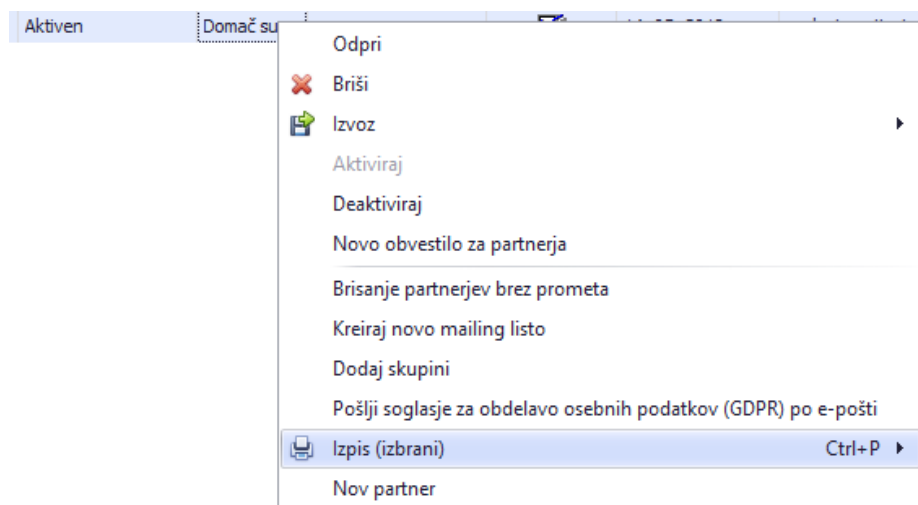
Aktiven Domač su

Odpri
Briši
Izvoz
Aktiviraj
Deaktiviraj
Novo obvestilo za partnerja
Brisanje partnerjev brez prometa
Kreiraj novo mailing listo
Dodaj skupini
Pošlji soglasje za obdelavo osebnih podatkov (GDPR) po e-pošti
Izpis (izbrani) Ctrl+P
Nov partner